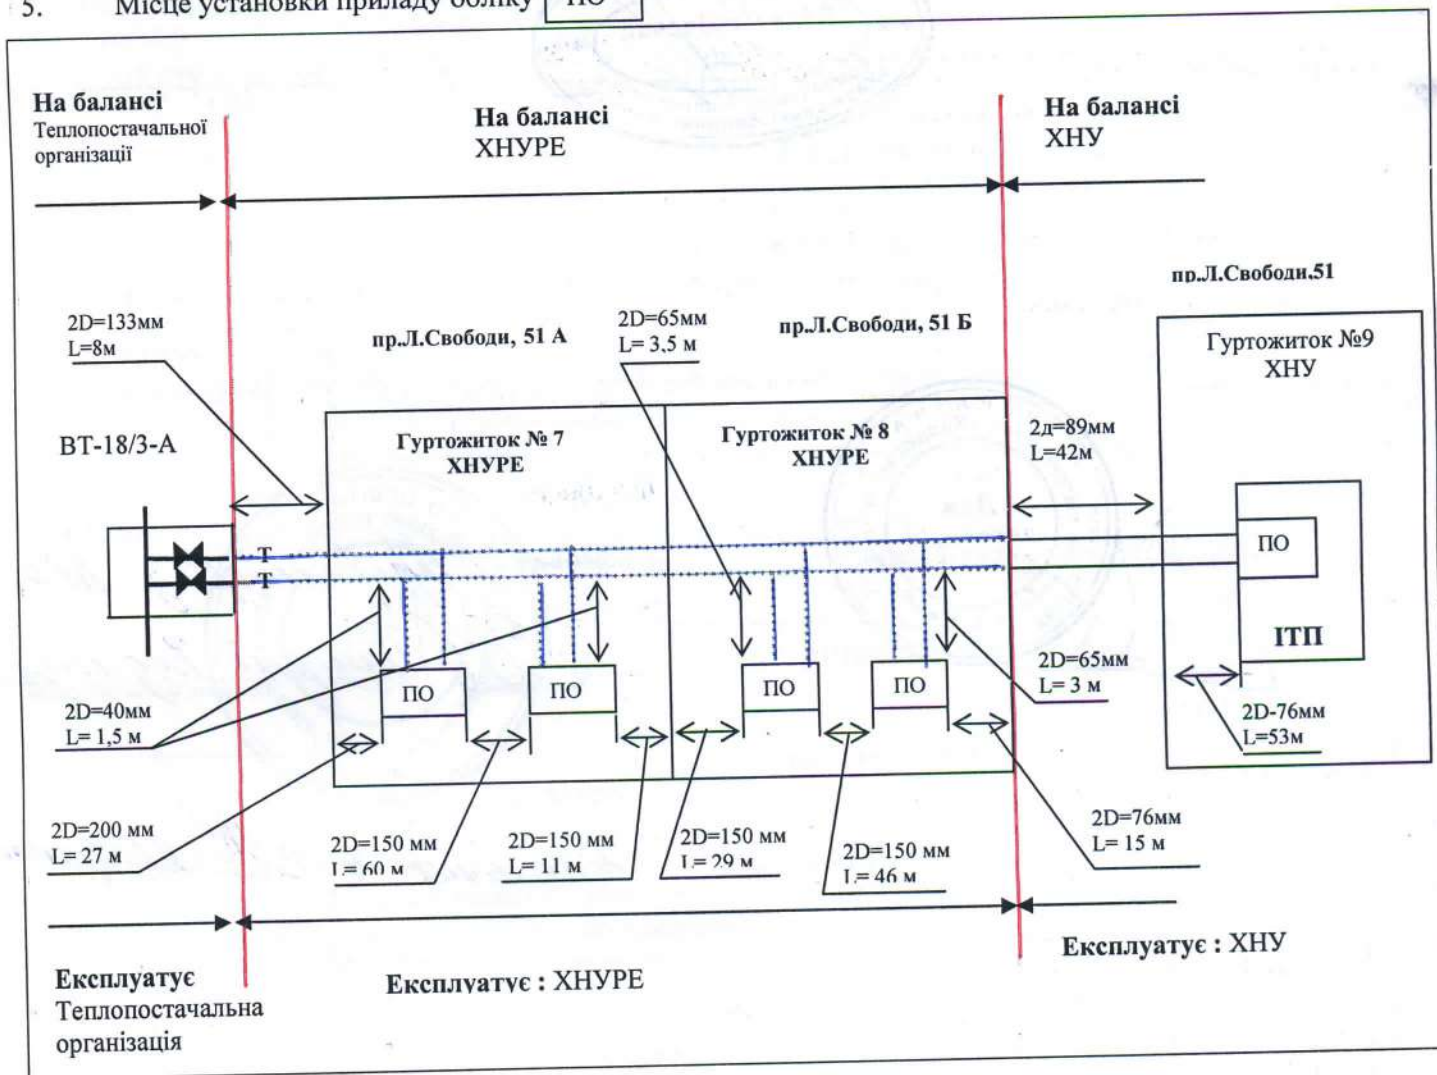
5. Місце установки приладу обліку ПО

На балансі Теплопостачальної організації

На балансі ХНУРЕ

На балансі ХНУ

пр.Л.Свободи,51

2D=133мм L=8м

пр.Л.Свободи, 51 А

2D=65мм L= 3,5 м

пр.Л.Свободи, 51 Б

Гуртожиток №9 ХНУ

ВТ-18/3-А

Гуртожиток № 7 ХНУРЕ

Гуртожиток № 8 ХНУРЕ

2д=89мм L=42м

Т

Т

ПО

ІТП

ПО

ПО

ПО

ПО

2D=65мм L= 3 м

2D=40мм L= 1,5 м

2D-76мм L=53м

2D=200 мм L= 27 м

2D=150 мм L= 60 м

2D=150 мм L= 11 м

2D=150 мм L= 29 м

2D=150 мм L= 46 м

2D=76мм L= 15 м

Експлуатує Теплопостачальна організація

Експлуатує : ХНУРЕ

Експлуатує : ХНУ